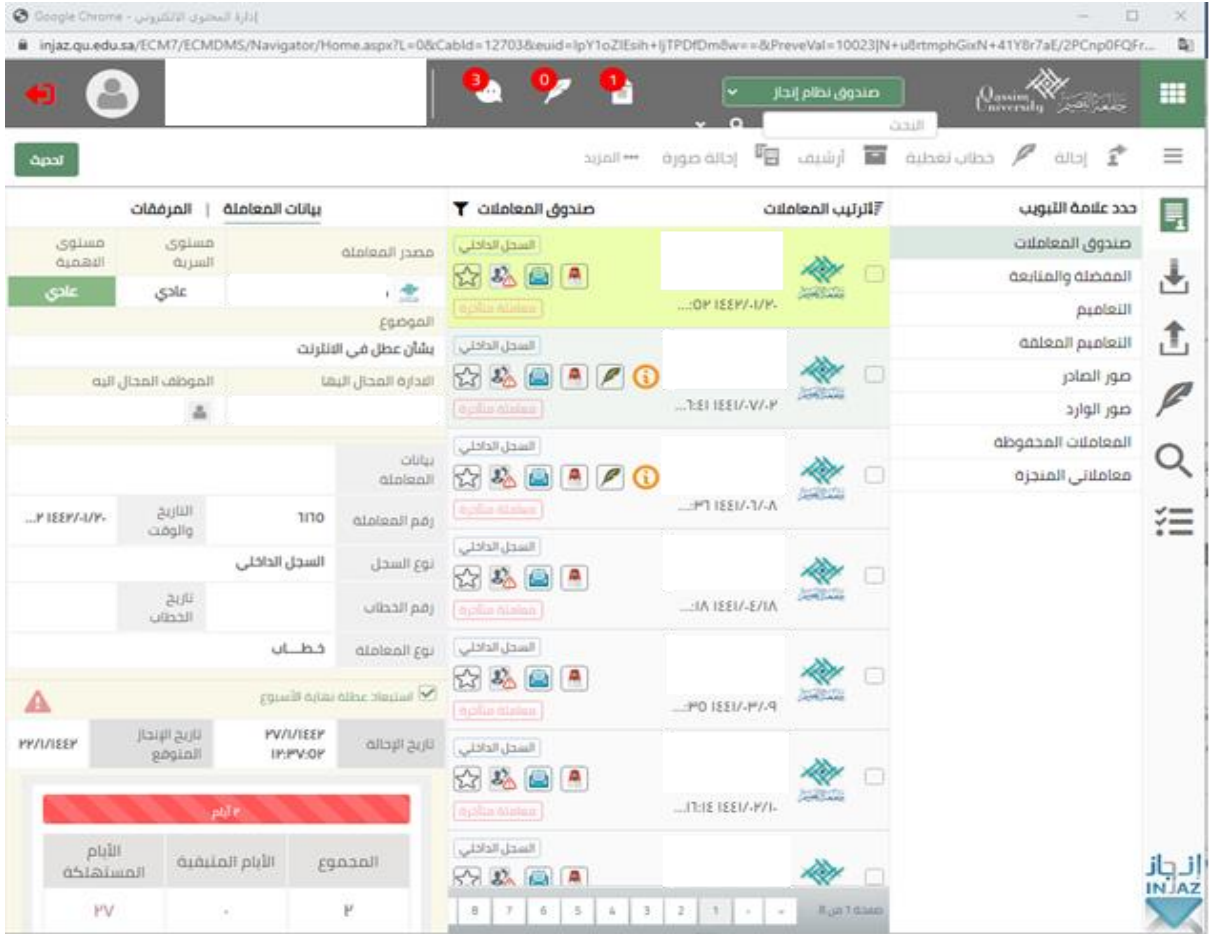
Google Chrome - إدارة المحتوى الالكتروني

injaz.qu.edu.sa/ECM7/ECMDMS/Navigator/Home.aspx?L=0&CabId=12703&euid=IpY1oZlEsih+IjTPDfDm8w==&PreveVal=10023|N+u8rtmphGixN+41Y8r7aE/2PCnp0FQFr...

3 0 1

صندوق نظام إنجاز

البحث

Qassim University جامعة القصيم

تحديث

إحالة | خطاب تغطية | أرشيف | إحالة صورة | المزيد

حدد علامة التبويب

صندوق المعاملات

المفضلة والمتابعة

التعاميم

التعاميم المغلقة

صور الصادر

صور الوارد

المعاملات المحفوظة

معاملاتي المنجزة

ترتيب المعاملات | صندوق المعاملات

السجل الداخلي
معاملة متأخرة
...:٥٢ ١٤٤٢/٠١/٢٠

السجل الداخلي
معاملة متأخرة
...٦:٤١ ١٤٤١/٠٧/٠٢

السجل الداخلي
معاملة متأخرة
...:٣٦ ١٤٤١/٠٦/٠٨

السجل الداخلي
معاملة متأخرة
...:١٨ ١٤٤١/٠٤/١٨

السجل الداخلي
معاملة متأخرة
...:٣٥ ١٤٤١/٠٣/٠٩

السجل الداخلي
معاملة متأخرة
...١٦:١٤ ١٤٤١/٠٢/١٠

السجل الداخلي

صفحة 1 من 8 | 1 | 2 | 3 | 4 | 5 | 6 | 7 | 8

بيانات المعاملة | المرفقات

| مصدر المعاملة | | مستوى السرية | مستوى الاهمية |
|---|---|---|---|
| | | عادي | عادي |

الموضوع

بشأن عطل في الانترنت

| الادارة المحال اليها | الموظف المحال اليه |
|---|---|

| بيانات المعاملة | | | |
|---|---|---|---|
| رقم المعاملة | ٦١٦٥ | التاريخ والوقت | ...٢ ١٤٤٢/٠١/٢٠ |
| نوع السجل | السجل الداخلي | | |
| رقم الخطاب | | تاريخ الخطاب | |
| نوع المعاملة | خطـــاب | | |

استبعاد عطلة نهاية الأسبوع

| تاريخ الإحالة | ٢٧/١/١٤٤٢ ١٢:٣٧:٥٢ | تاريخ الإنجاز المتوقع | ٢٢/١/١٤٤٢ |
|---|---|---|---|

٣ أيام

| المجموع | الأيام المتبقية | الأيام المستهلكة |
|---|---|---|
| ٣ | ٠ | ٢٧ |

إنجاز INJAZ